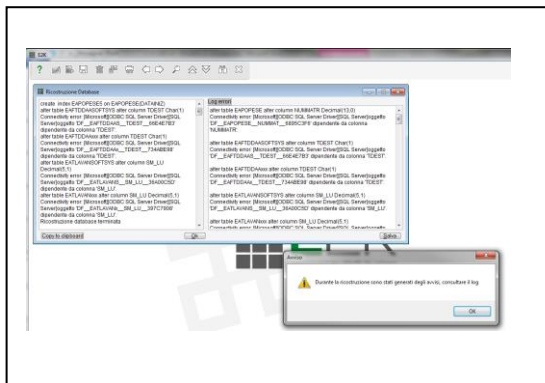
EDK

Ricostruzione Database

create index EXPOPESE5 on EXPOPESE(DATANIZ)
alter table EAFTDDASSOFTSYS alter column TDEST Char(1)
Connectivity error: [Microsoft][ODBC SQL Server Driver][SQL Server]oggetto 'DF__EAFTDDAS__TDEST__66E4E7B3' dipendente da colonna 'TDEST'.
alter table EAFTDDAAxx alter column TDEST Char(1)
Connectivity error: [Microsoft][ODBC SQL Server Driver][SQL Server]oggetto 'DF__EAFTDDAA__TDEST__7344BE98' dipendente da colonna 'TDEST'.
alter table EATLAVANSOFTSYS alter column SM_LU Decimal(5,1)
Connectivity error: [Microsoft][ODBC SQL Server Driver][SQL Server]oggetto 'DF__EATLAVAN__SM_LU__36A00C52' dipendente da colonna 'SM_LU'.
alter table EATLAVAAxx alter column SM_LU Decimal(5,1)
Connectivity error: [Microsoft][ODBC SQL Server Driver][SQL Server]oggetto 'DF__EATLAVAA__SM_LU__397C7808' dipendente da colonna 'SM_LU'.
Ricostruzione database terminata

Copy to clipboard

Log errori

alter table EXPOPESE alter column NUMMATR Decimal(12,0)
Connectivity error: [Microsoft][ODBC SQL Server Driver][SQL Server]oggetto 'DF__EXPOPESE__NUMMAT__6885C3F8' dipendente da colonna 'NUMMATR'.

alter table EAFTDDASSOFTSYS alter column TDEST Char(1)
Connectivity error: [Microsoft][ODBC SQL Server Driver][SQL Server]oggetto 'DF__EAFTDDAS__TDEST__66E4E7B3' dipendente da colonna 'TDEST'.

alter table EAFTDDAAxx alter column TDEST Char(1)
Connectivity error: [Microsoft][ODBC SQL Server Driver][SQL Server]oggetto 'DF__EAFTDDAA__TDEST__7344BE98' dipendente da colonna 'TDEST'.

alter table EATLAVANSOFTSYS alter column SM_LU Decimal(5,1)
Connectivity error: [Microsoft][ODBC SQL Server Driver][SQL Server]oggetto 'DF__EATLAVAN__SM_LU__36A00C52' dipendente da colonna 'SM_LU'.

alter table EATLAVAAxx alter column SM_LU Decimal(5,1)
Connectivity error: [Microsoft][ODBC SQL Server Driver][SQL Server]oggetto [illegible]

Esci

Avviso

Durante la ricostruzione sono stati generati degli avvisi, consultare il log.

OK